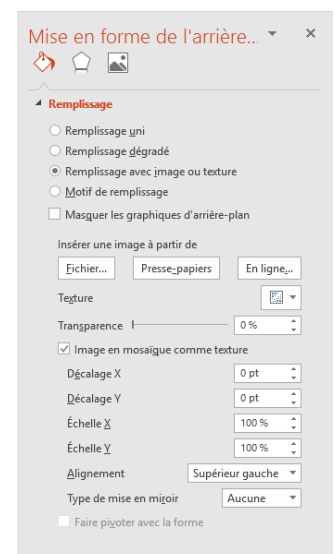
Mise en forme de l'arrière...
×

Remplissage

Remplissage uni

Remplissage dégradé

Remplissage avec image ou texture

Motif de remplissage

Masquer les graphiques d'arrière-plan

Insérer une image à partir de

Fichier...

Presse-papiers

En ligne...

Texture

Transparence

0 %

Image en mosaïque comme texture

Décalage X

0 pt

Décalage Y

0 pt

Échelle X

100 %

Échelle Y

100 %

Alignement

Supérieur gauche

Type de mise en miroir

Aucune

Faire pivoter avec la forme